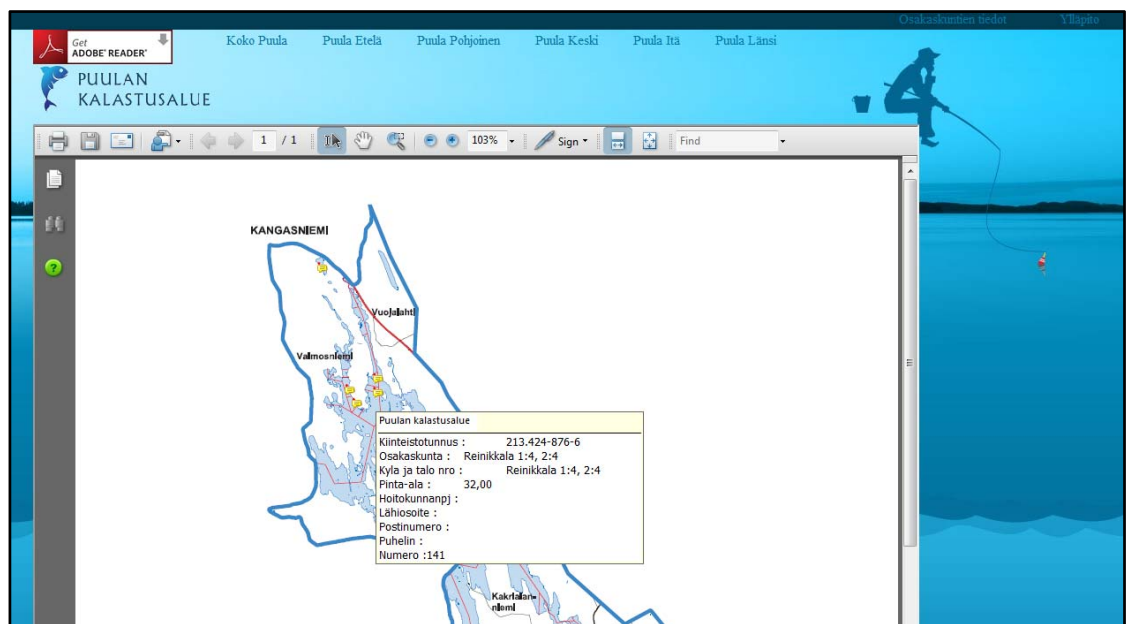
Osakaskuntien tiedot Ylläpito

Get ADOBE READER

Koko Puula Puula Etelä Puula Pohjoinen Puula Keski Puula Itä Puula Länsi

PUULAN KALASTUSALUE

1 / 1 103% Sign Find

KANGASNIEMI

Vuojalahti

Valmosniemi

Puulan kalastusalue

Kiinteistotunnus : 213.424-876-6
Osakaskunta : Reinikkala 1:4, 2:4
Kyla ja talo nro : Reinikkala 1:4, 2:4
Pinta-ala : 32,00
Hoitokunnanpj :
Lähiosoite :
Postinumero :
Puhelin :
Numero :141

Kakrialanniemi